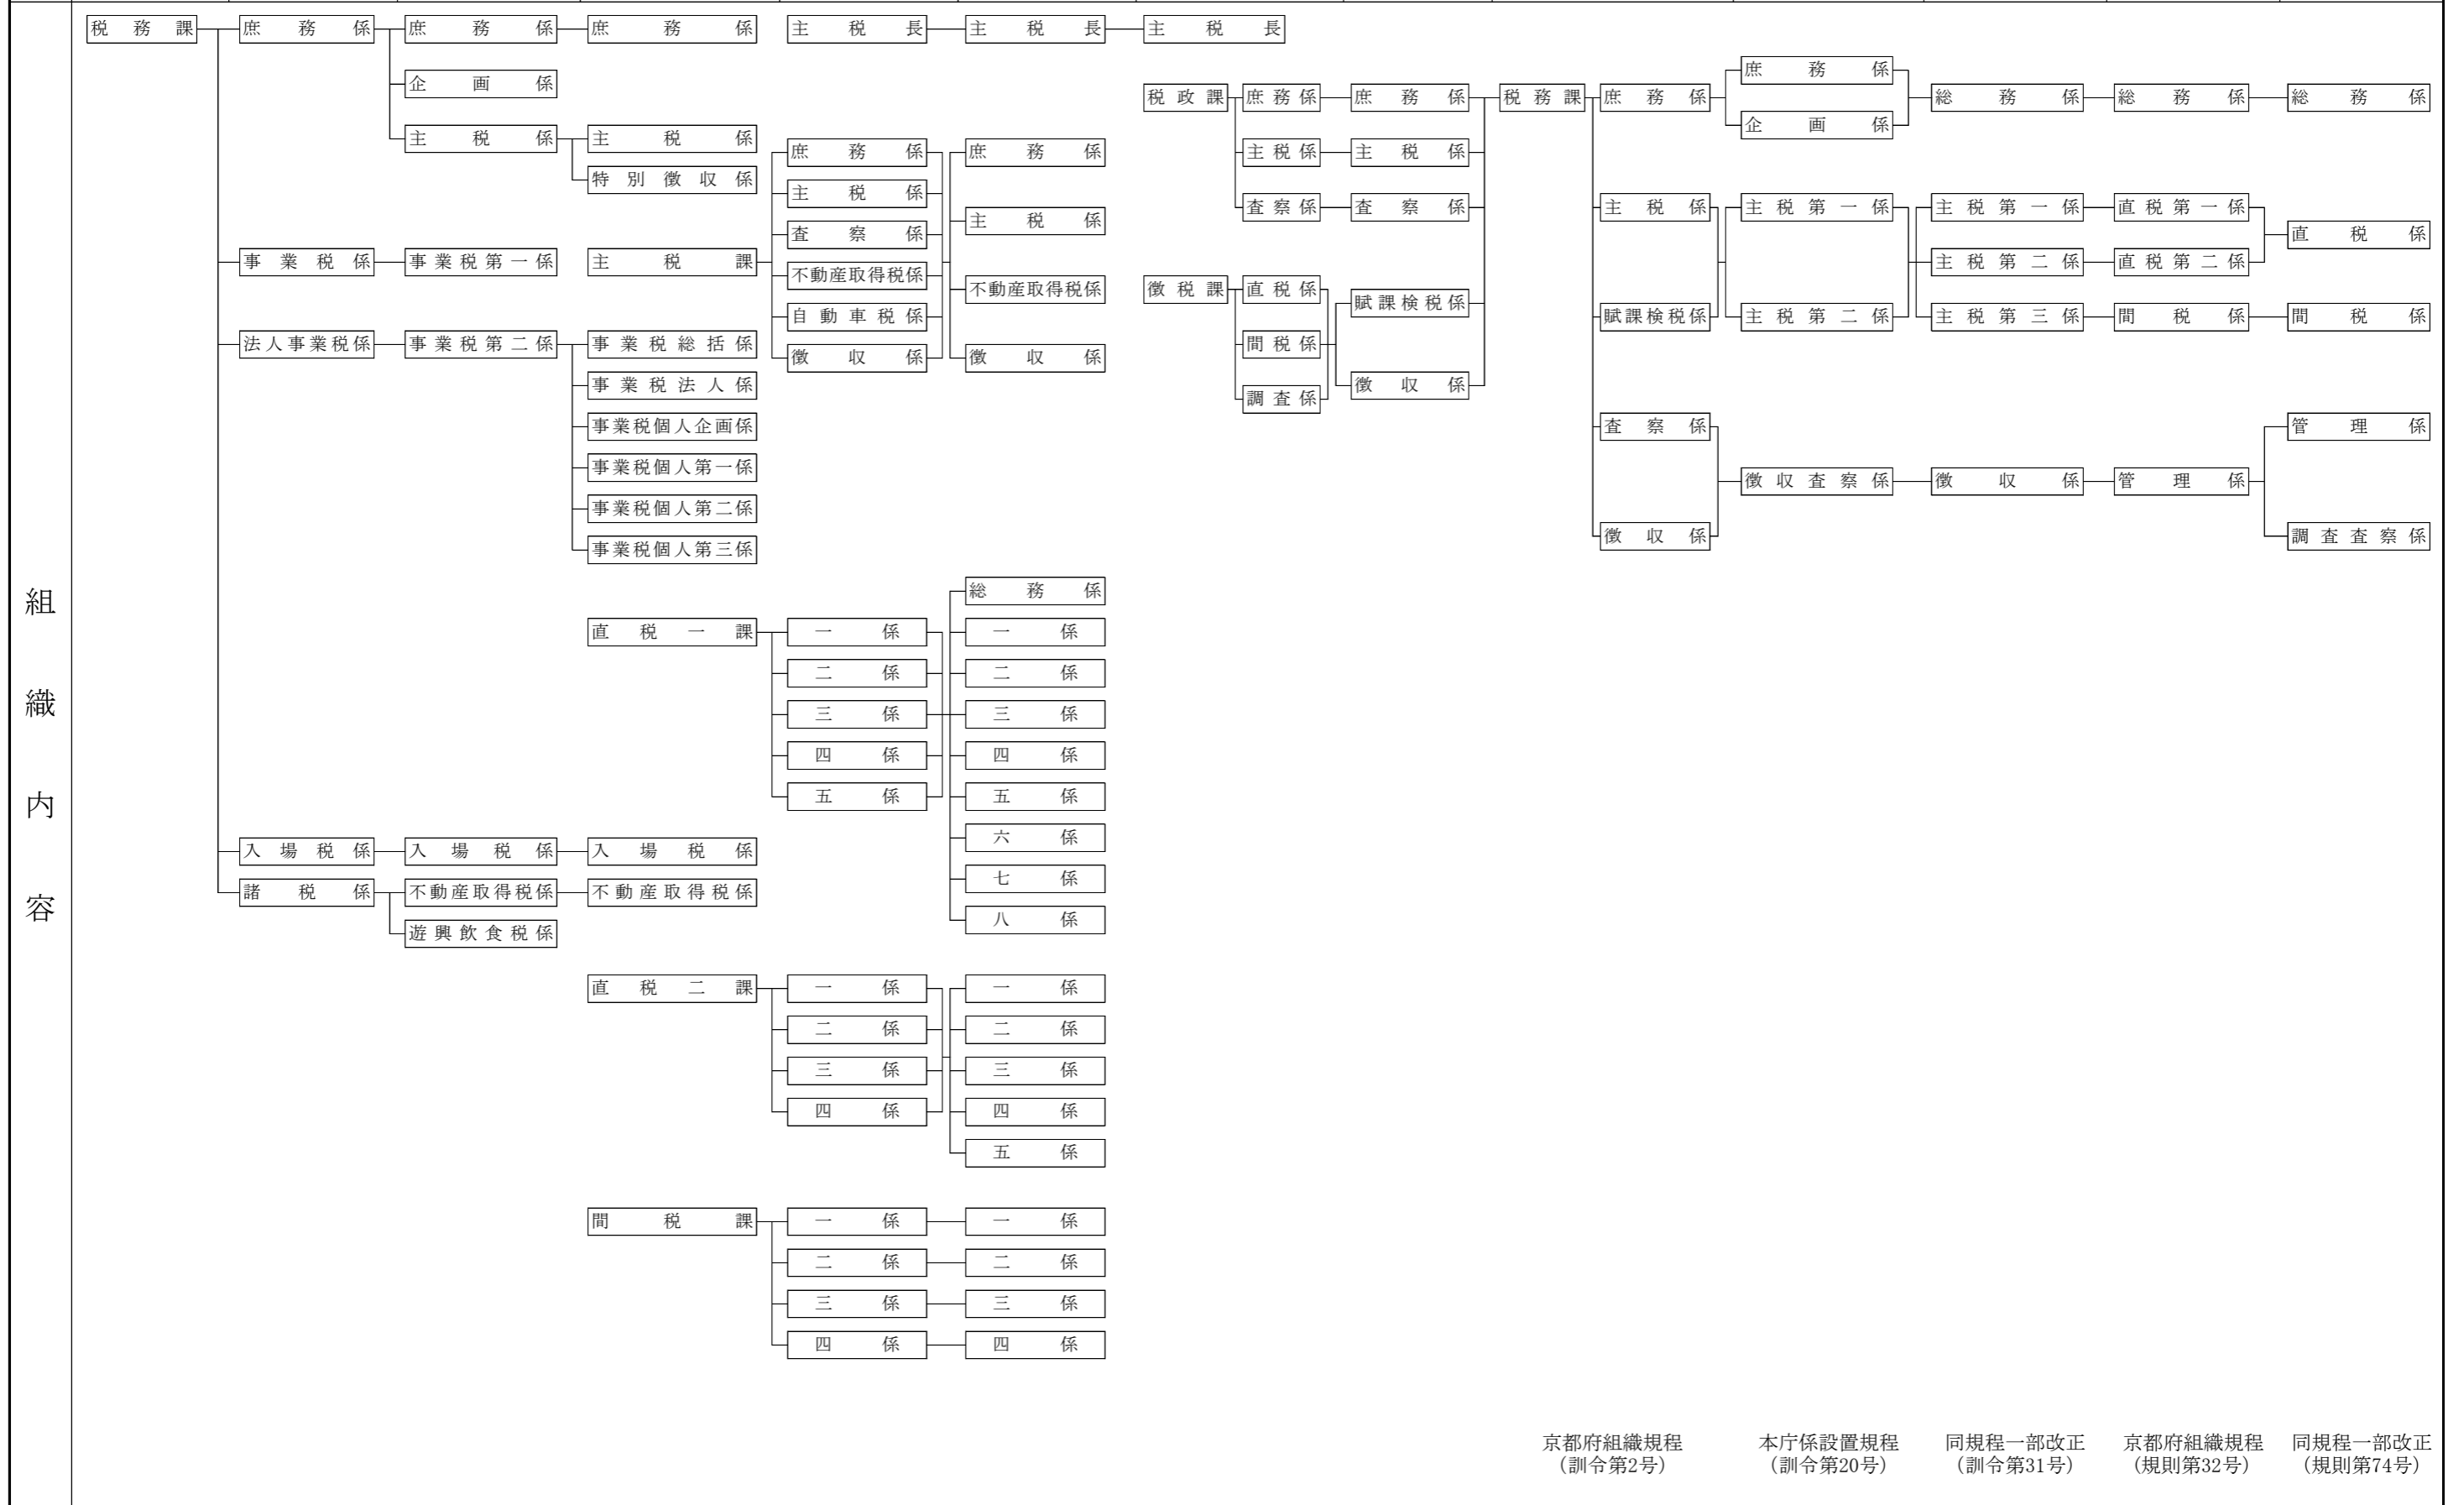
組織内容

税務課
庶務係
事業税係
法人事業税係
入場税係
諸税係

庶務係
企画係
主税係
事業税第一係
事業税第二係
入場税係
不動産取得税係
遊興飲食税係

庶務係
主税係
特別徴収係
主税課
事業税総括係
事業税法人係
事業税個人企画係
事業税個人第一係
事業税個人第二係
事業税個人第三係
直税一課
入場税係
不動産取得税係
直税二課
間税課

主税長
庶務係
主税係
査察係
不動産取得税係
自動車税係
徴収係
一係
二係
三係
四係
五係
一係
二係
三係
四係
一係
二係
三係
四係

主税長
庶務係
主税係
不動産取得税係
徴収係
総務係
一係
二係
三係
四係
五係
六係
七係
八係
一係
二係
三係
四係
五係
一係
二係
三係
四係

主税長
税政課
徴税課

庶務係
主税係
査察係
直税係
間税係
調査係

庶務係
主税係
査察係
賦課検税係
徴収係

税務課

庶務係
主税係
賦課検税係
査察係
徴収係

庶務係
企画係
主税第一係
主税第二係
徴収査察係

総務係
主税第一係
主税第二係
主税第三係
徴収係

総務係
直税第一係
直税第二係
間税係
管理係

総務係
直税係
間税係
管理係
調査査察係

京都府組織規程（訓令第2号）
本庁係設置規程（訓令第20号）
同規程一部改正（訓令第31号）
京都府組織規程（規則第32号）
同規程一部改正（規則第74号）